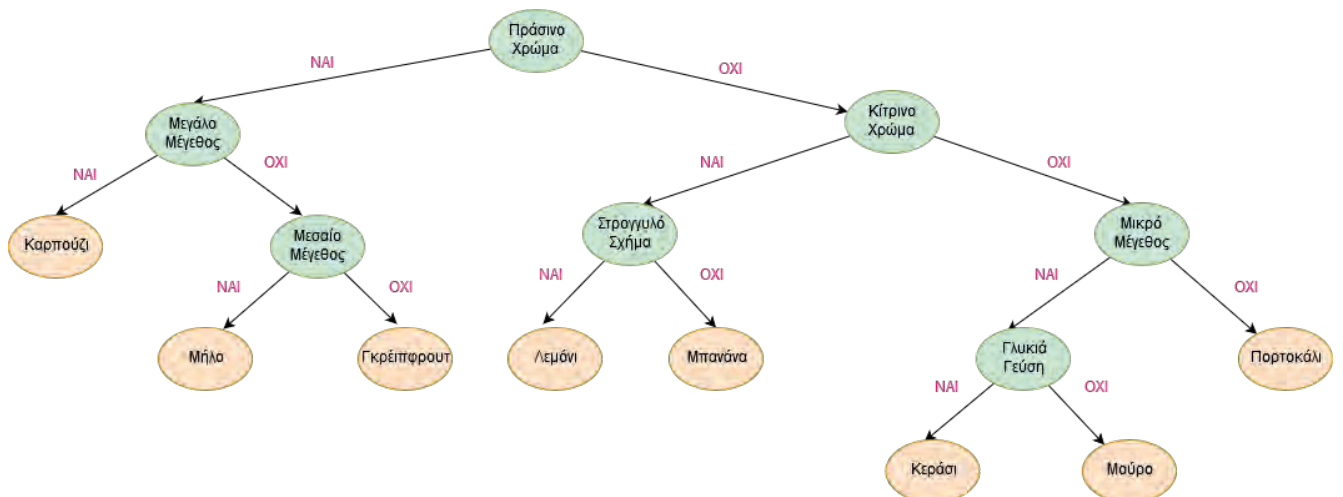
Πράσινο Χρώμα

ΝΑΙ

ΟΧΙ

Μεγάλο Μέγεθος

Κίτρινο Χρώμα

ΝΑΙ

ΟΧΙ

ΝΑΙ

ΟΧΙ

Καρπούζι

Μεσαίο Μέγεθος

Στρογγυλό Σχήμα

Μικρό Μέγεθος

ΝΑΙ

ΟΧΙ

ΝΑΙ

ΟΧΙ

ΝΑΙ

ΟΧΙ

Μήλο

Γκρέιπφρουτ

Λεμόνι

Μπανάνα

Γλυκιά Γεύση

Πορτοκάλι

ΝΑΙ

ΟΧΙ

Κεράσι

Μαύρο